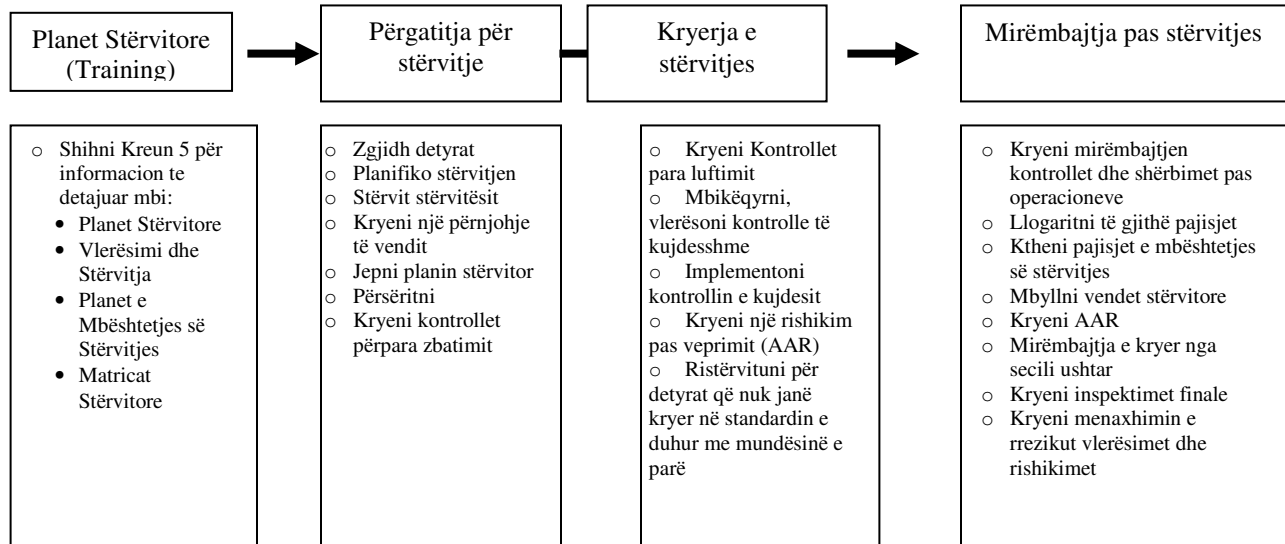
Planet Stërvitore (Training)

Përgatitja për stërvitje

Kryerja e stërvitjes

Mirëmbajtja pas stërvitjes

- Shihni Kreun 5 për informacion te detajuar mbi:
  - Planet Stërvitore
  - Vlerësimi dhe Stërvitja
  - Planet e Mbështetjes së Stërvitjes
  - Matricat Stërvitore

- Zgjidh detyrat
- Planifiko stërvitjen
- Stërvit stërvitësit
- Kryeni një përnjohje të vendit
- Jepni planin stërvitor
- Përsëritni
- Kryeni kontrollet përpara zbatimit

- Kryeni Kontrollet para luftimit
- Mbikëqyrni, vlerësoni kontrolle të kujdesshme
- Implementoni kontrollin e kujdesit
- Kryeni një rishikim pas veprimit (AAR)
- Ristërvituni për detyrat që nuk janë kryer në standardin e duhur me mundësinë e parë

- Kryeni mirëmbajtjen kontrollet dhe shërbimet pas operacioneve
- Llogaritni të gjithë pajisjet
- Ktheni pajisjet e mbështetjes së stërvitjes
- Mbyllni vendet stërvitore
- Kryeni AAR
- Mirëmbajtja e kryer nga secili ushtar
- Kryeni inspektimet finale
- Kryeni menaxhimin e rrezikut vlerësimet dhe rishikimet